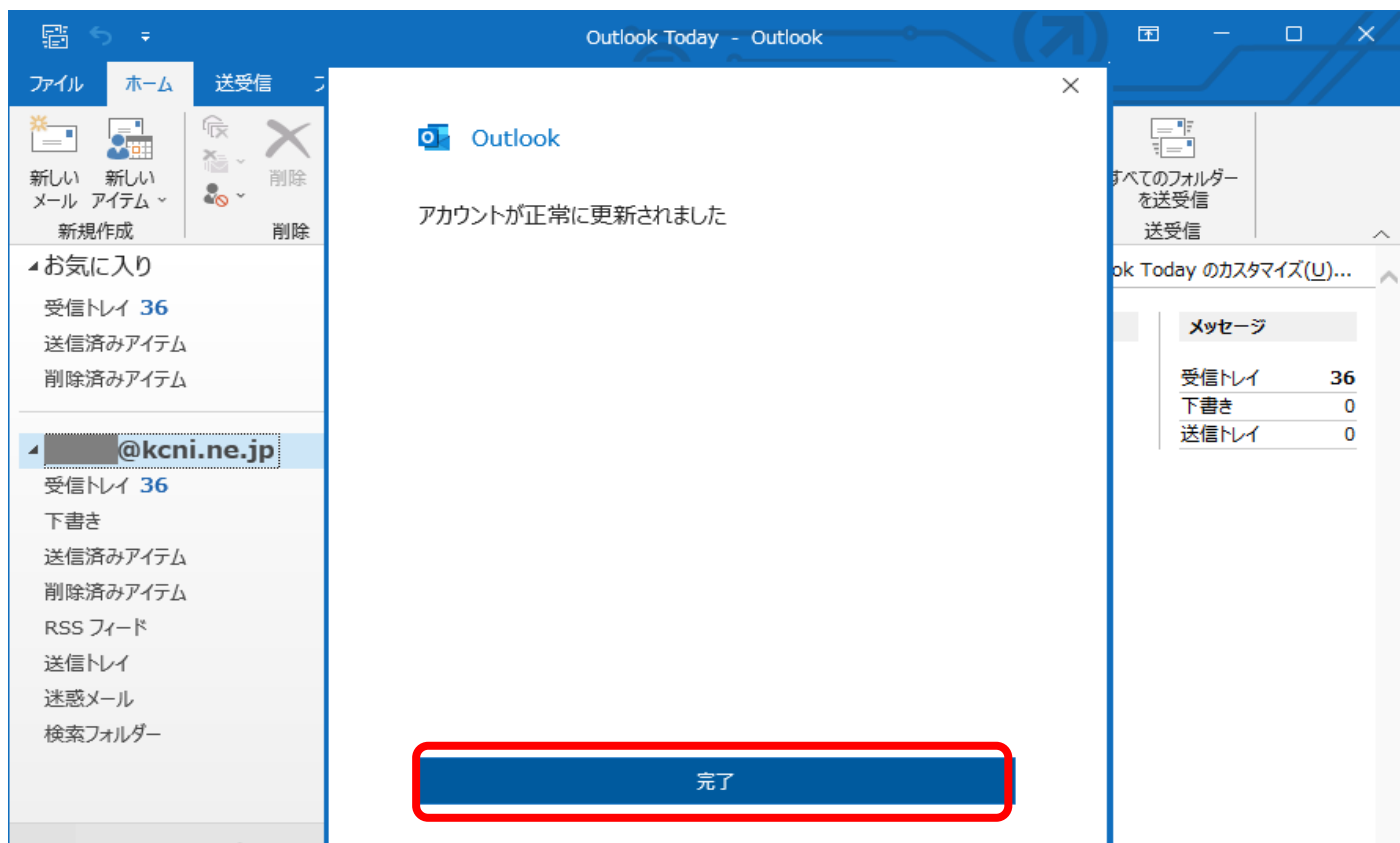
Outlook Today - Outlook

ファイル ホーム 送受信

新しい メール 新しい アイテム 新規作成

削除 削除

すべてのフォルダー を送受信 送受信

お気に入り
受信トレイ 36
送信済みアイテム
削除済みアイテム

@kcni.ne.jp
受信トレイ 36
下書き
送信済みアイテム
削除済みアイテム
RSS フィード
送信トレイ
迷惑メール
検索フォルダー

Outlook

アカウントが正常に更新されました

完了

ok Today のカスタマイズ(U)...

| メッセージ | |
|---|---|
| 受信トレイ | 36 |
| 下書き | 0 |
| 送信トレイ | 0 |